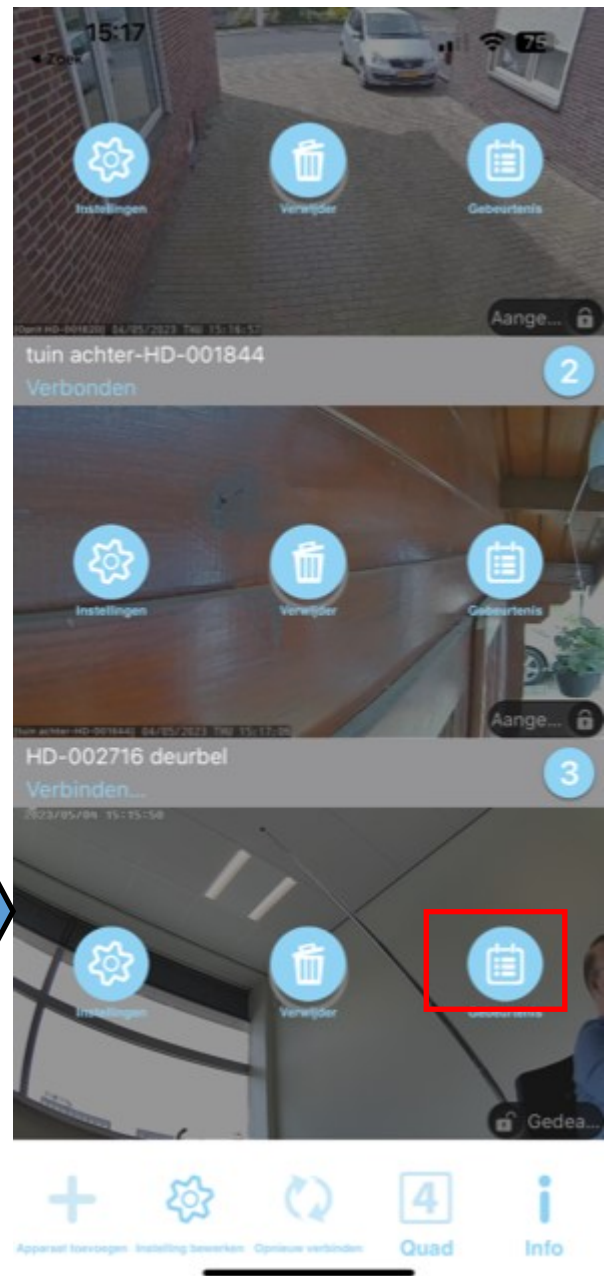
15:17
◂ Zoek
75

Instellingen
Verwijder
Gebeurtenis

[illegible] 04/05/2023 THU 15:16:57
Aange...

tuin achter-HD-001844
Verbonden
2

Instellingen
Verwijder
Gebeurtenis

[tuin achter-HD-001844] 04/05/2023 THU 15:17:06
Aange...

HD-002716 deurbel
Verbinden...
3

2023/05/04 15:15:50

Instellingen
Verwijder
Gebeurtenis

Gedea...

Apparaat toevoegen
Instelling bewerken
Opnieuw verbinden
4
Quad
Info